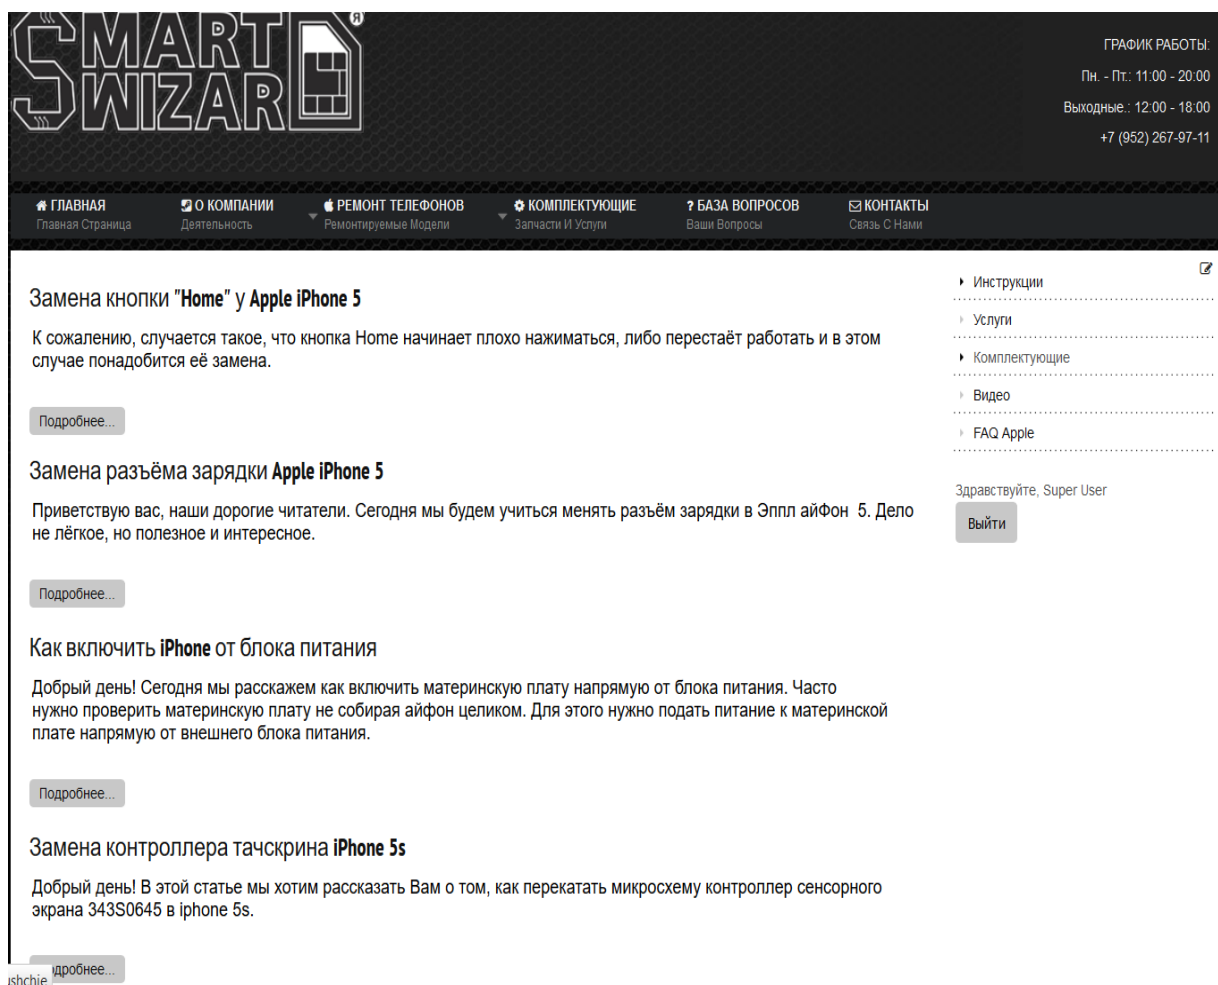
SMART WIZARD

ГРАФИК РАБОТЫ:
Пн. - Пт.: 11:00 - 20:00
Выходные.: 12:00 - 18:00
+7 (952) 267-97-11

ГЛАВНАЯ
Главная Страница
О КОМПАНИИ
Деятельность
РЕМОНТ ТЕЛЕФОНОВ
Ремонтируемые Модели
КОМПЛЕКТУЮЩИЕ
Запчасти И Услуги
? БАЗА ВОПРОСОВ
Ваши Вопросы
КОНТАКТЫ
Связь С Нами

Замена кнопки "Home" у Apple iPhone 5

К сожалению, случается такое, что кнопка Home начинает плохо нажиматься, либо перестаёт работать и в этом случае понадобится её замена.

Подробнее...

Замена разъёма зарядки Apple iPhone 5

Приветствую вас, наши дорогие читатели. Сегодня мы будем учиться менять разъём зарядки в Эппл айФон 5. Дело не лёгкое, но полезное и интересное.

Подробнее...

Как включить iPhone от блока питания

Добрый день! Сегодня мы расскажем как включить материнскую плату напрямую от блока питания. Часто нужно проверить материнскую плату не собирая айфон целиком. Для этого нужно подать питание к материнской плате напрямую от внешнего блока питания.

Подробнее...

Замена контроллера тачскрина iPhone 5s

Добрый день! В этой статье мы хотим рассказать Вам о том, как перекатать микросхему контроллер сенсорного экрана 343S0645 в iphone 5s.

ishchie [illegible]дробнее...

Инструкции
Услуги
Комплектующие
Видео
FAQ Apple

Здравствуйте, Super User
Выйти